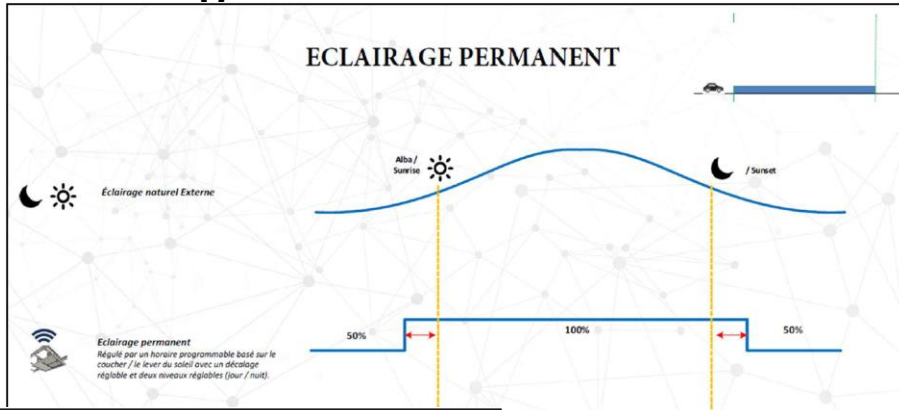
ECLAIRAGE PERMANENT

Alba / Sunrise

/ Sunset

Éclairage naturel Externe

Eclairage permanent
Régulé par un horaire programmable basé sur le coucher / le lever du soleil avec un décalage réglable et deux niveaux réglables (jour / nuit).

50%

100%

50%